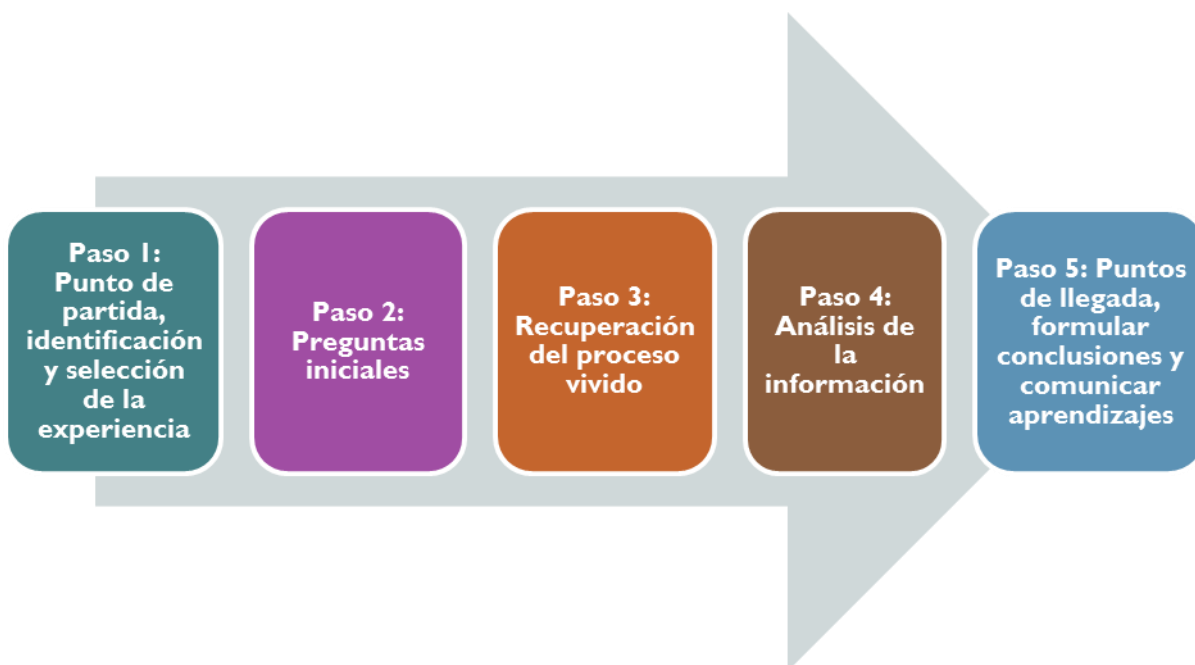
Paso 1: Punto de partida, identificación y selección de la experiencia

Paso 2: Preguntas iniciales

Paso 3: Recuperación del proceso vivido

Paso 4: Análisis de la información

Paso 5: Puntos de llegada, formular conclusiones y comunicar aprendizajes